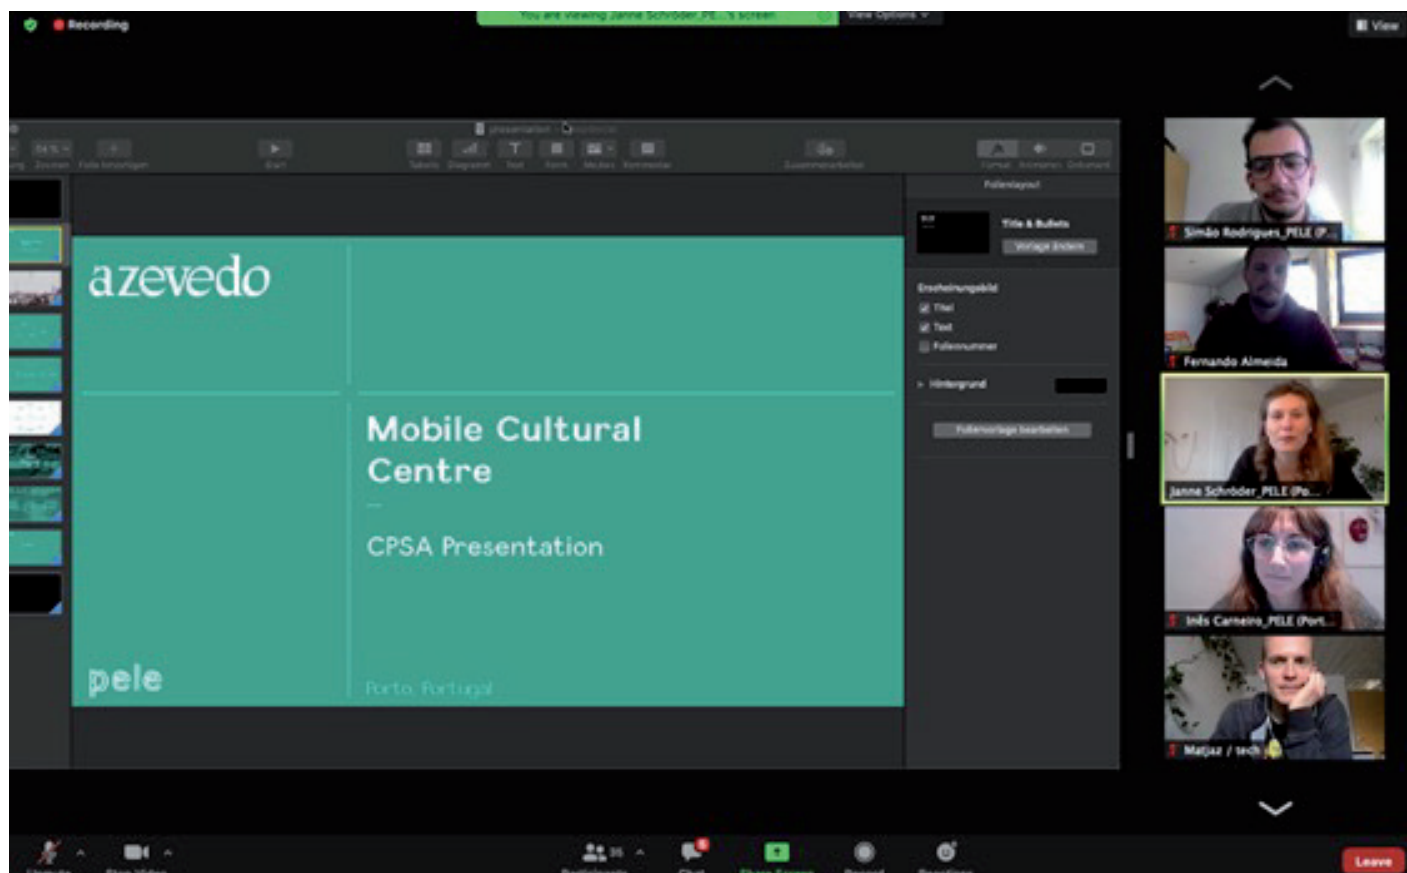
Recording

You are viewing Janne Schröder_PE...'s screen

View Options

View

presentation

Zoomen Folie hinzufügen Start Tabelle Diagramm Text Form Medien Kommentar Zusammenarbeiten Format Animieren Dokument

azevedo

Mobile Cultural Centre

—

CPSA Presentation

pele

Porto, Portugal

Folienlayout

Title & Bullets

Vorlage ändern

Erscheinungsbild

Titel

Text

Foliennummer

Hintergrund

Folienvorlage bearbeiten

Simão Rodrigues_PELE (P...

Fernando Almeida

Janne Schröder_PELE (Po...

Inês Carneiro_PELE (Port...

Matjaz / tech

Unmute Start Video Participants 35 Chat Share Screen Record Reactions

Leave